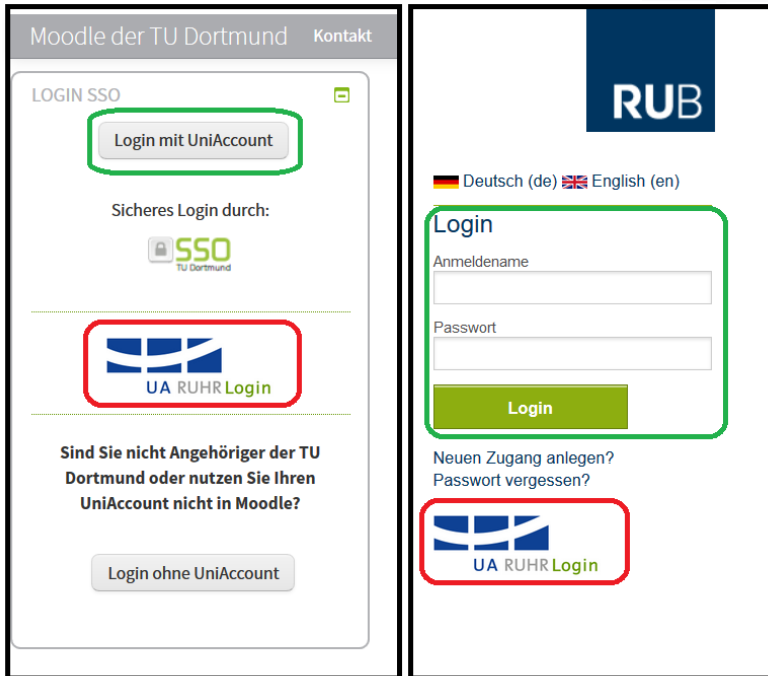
Moodle der TU Dortmund Kontakt

LOGIN SSO

Login mit UniAccount

Sicheres Login durch:

SSO
TU Dortmund

UA RUHR Login

Sind Sie nicht Angehöriger der TU Dortmund oder nutzen Sie Ihren UniAccount nicht in Moodle?

Login ohne UniAccount

RUB

Deutsch (de) English (en)

Login

Anmeldename

Passwort

Login

Neuen Zugang anlegen?
Passwort vergessen?

UA RUHR Login